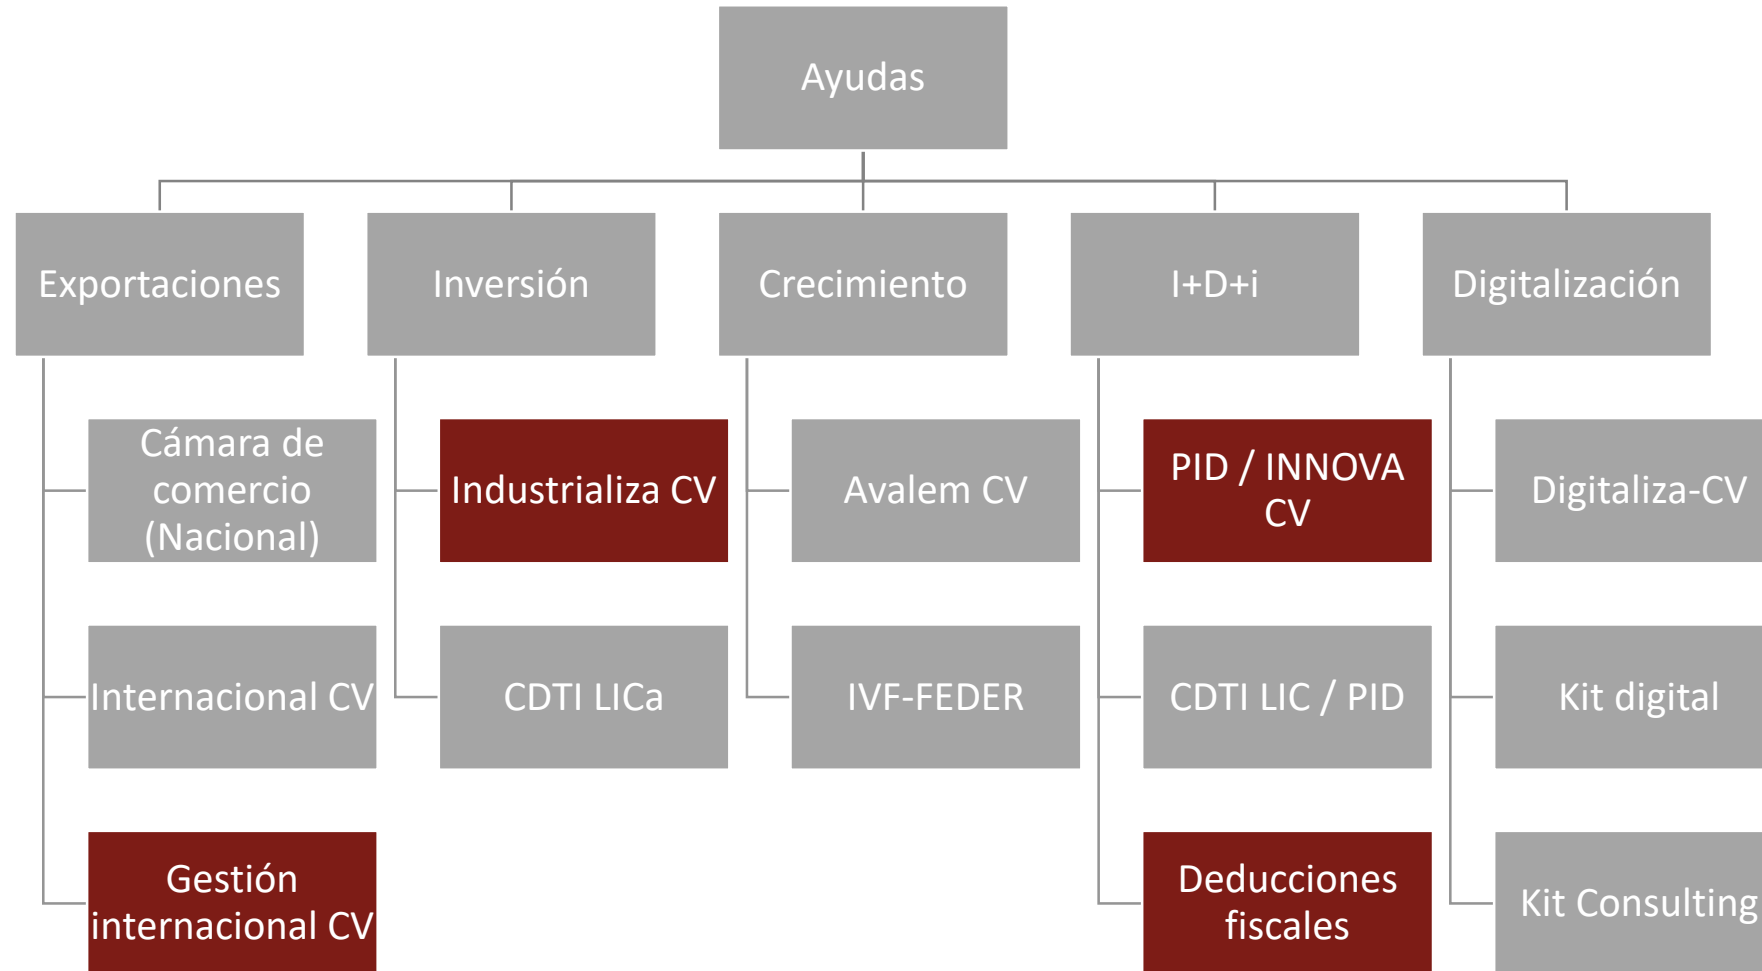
Ayudas

Exportaciones

Cámara de comercio (Nacional)

Internacional CV

Gestión internacional CV

Inversión

Industrializa CV

CDTI LICa

Crecimiento

Avalem CV

IVF-FEDER

I+D+i

PID / INNOVA CV

CDTI LIC / PID

Deducciones fiscales

Digitalización

Digitaliza-CV

Kit digital

Kit Consulting